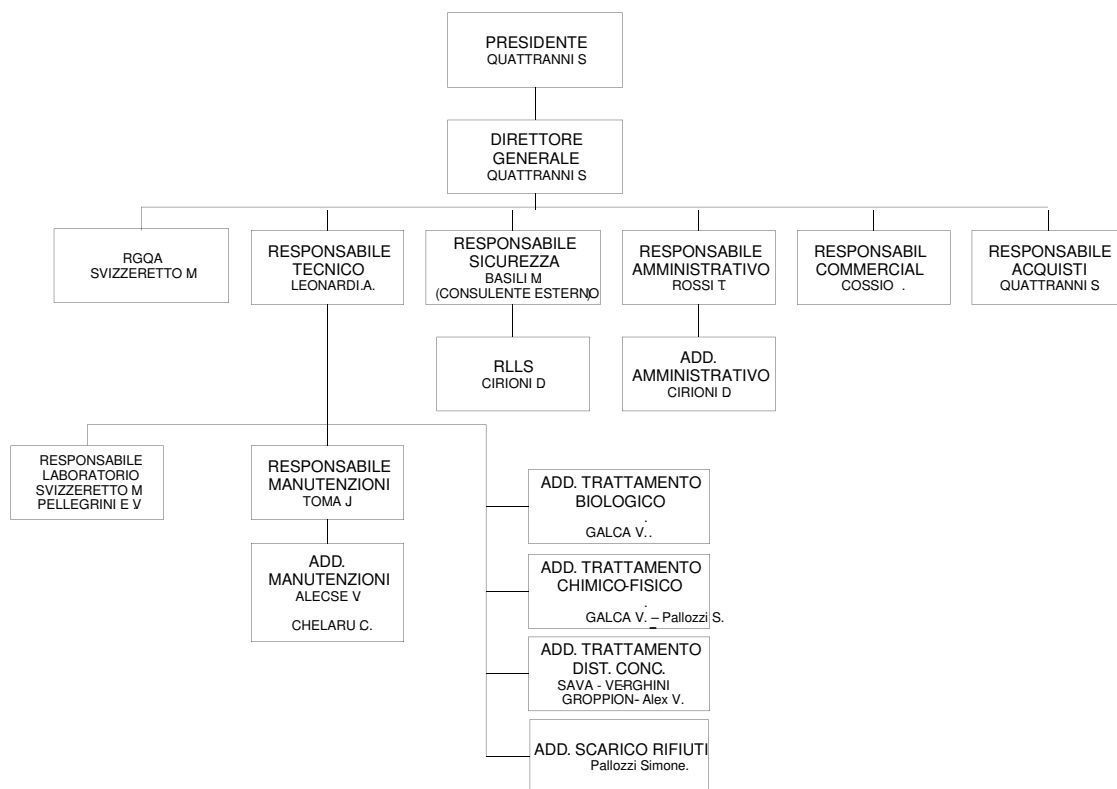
PRESIDENTE
QUATTRANNI S

DIRETTORE GENERALE
QUATTRANNI S

RGQA
SVIZZERETTO M

RESPONSABILE TECNICO
LEONARDI.A.

RESPONSABILE SICUREZZA
BASILI M
(CONSULENTE ESTERNO

RESPONSABILE AMMINISTRATIVO
ROSSI T

RESPONSABIL COMMERCIAL
COSSIO .

RESPONSABILE ACQUISTI
QUATTRANNI S

RLLS
CIRIONI D

ADD. AMMINISTRATIVO
CIRIONI D

RESPONSABILE LABORATORIO
SVIZZERETTO M
PELLEGRINI E V

RESPONSABILE MANUTENZIONI
TOMA J

ADD. MANUTENZIONI
ALECSE V
CHELARU C.

ADD. TRATTAMENTO BIOLOGICO
GALCA V..

ADD. TRATTAMENTO CHIMICO-FISICO
GALCA V. – Pallozzi S.

ADD. TRATTAMENTO DIST. CONC.
SAVA - VERGHINI
GROPPION- Alex V.

ADD. SCARICO RIFIUTI
Pallozzi Simone.